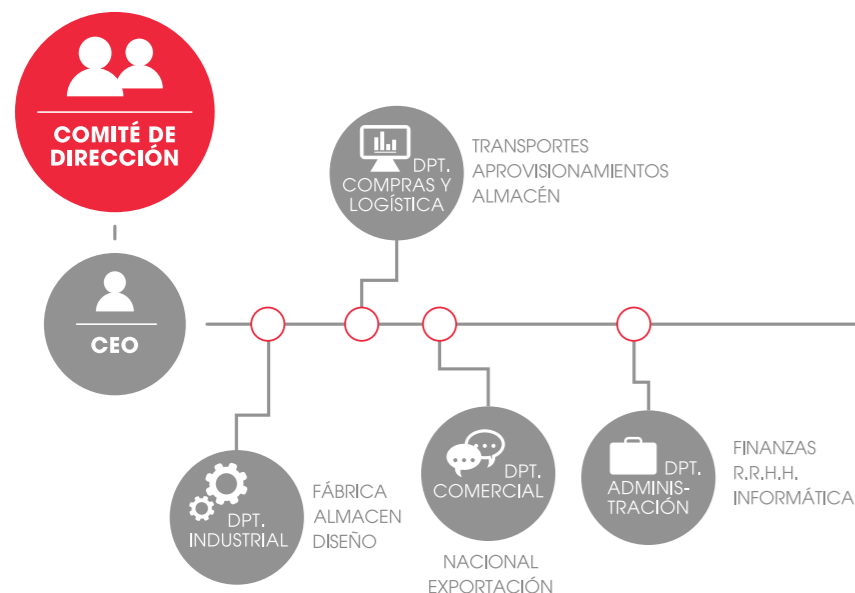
COMITÉ DE DIRECCIÓN

DPT. COMPRAS Y LOGÍSTICA

TRANSPORTES
APROVISIONAMIENTOS
ALMACÉN

CEO

DPT. INDUSTRIAL

FÁBRICA
ALMACEN
DISEÑO

DPT. COMERCIAL

NACIONAL
EXPORTACIÓN

DPT. ADMINISTRACIÓN

FINANZAS
R.R.H.H.
INFORMÁTICA